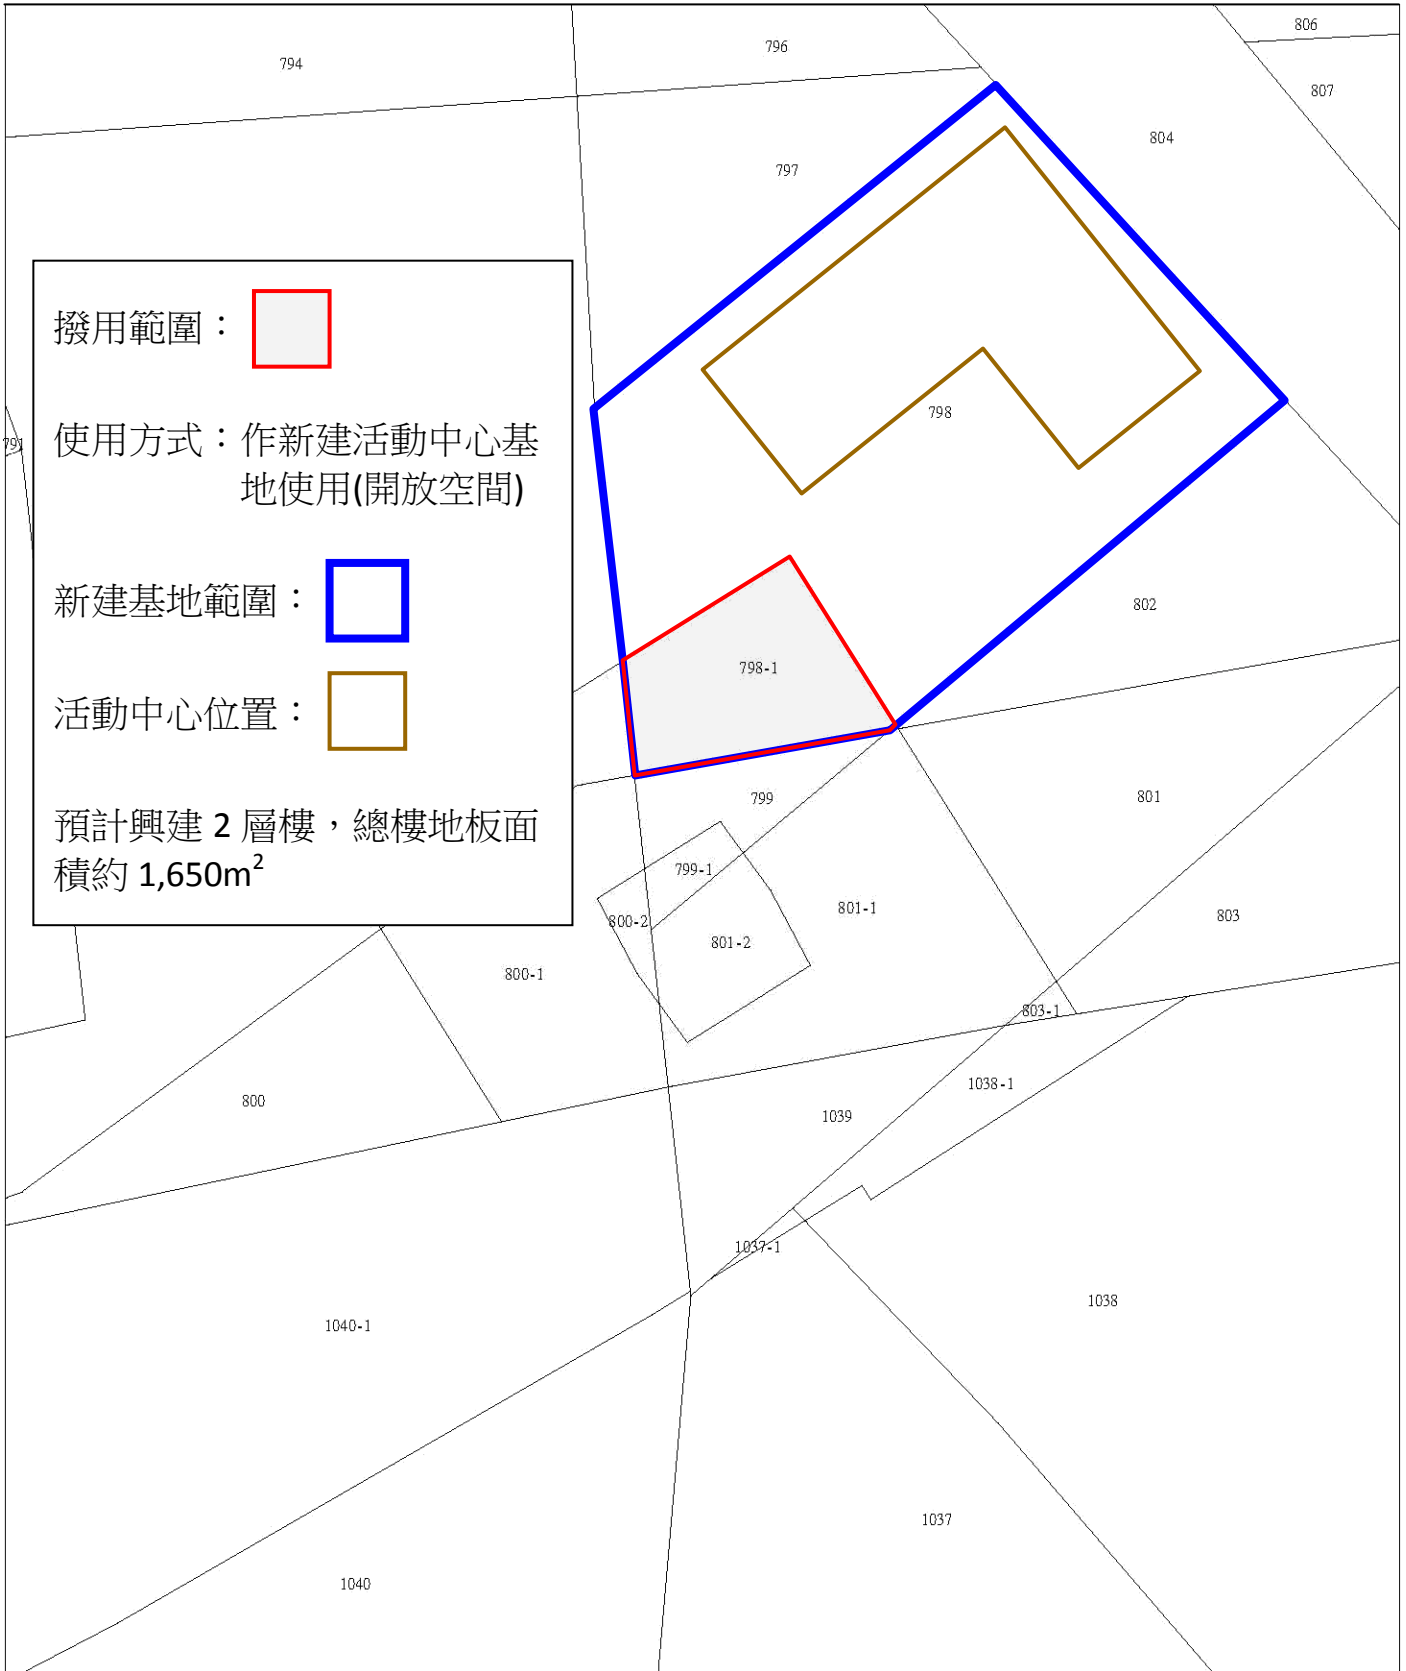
794

796

806

807

804

797

撥用範圍：

使用方式：作新建活動中心基地使用(開放空間)

新建基地範圍：

活動中心位置：

預計興建 2 層樓，總樓地板面積約 1,650m$^2$

791

798

802

798-1

799

801

799-1

800-2

801-2

801-1

803

800-1

803-1

800

1038-1

1039

1037-1

1038

1040-1

1037

1040